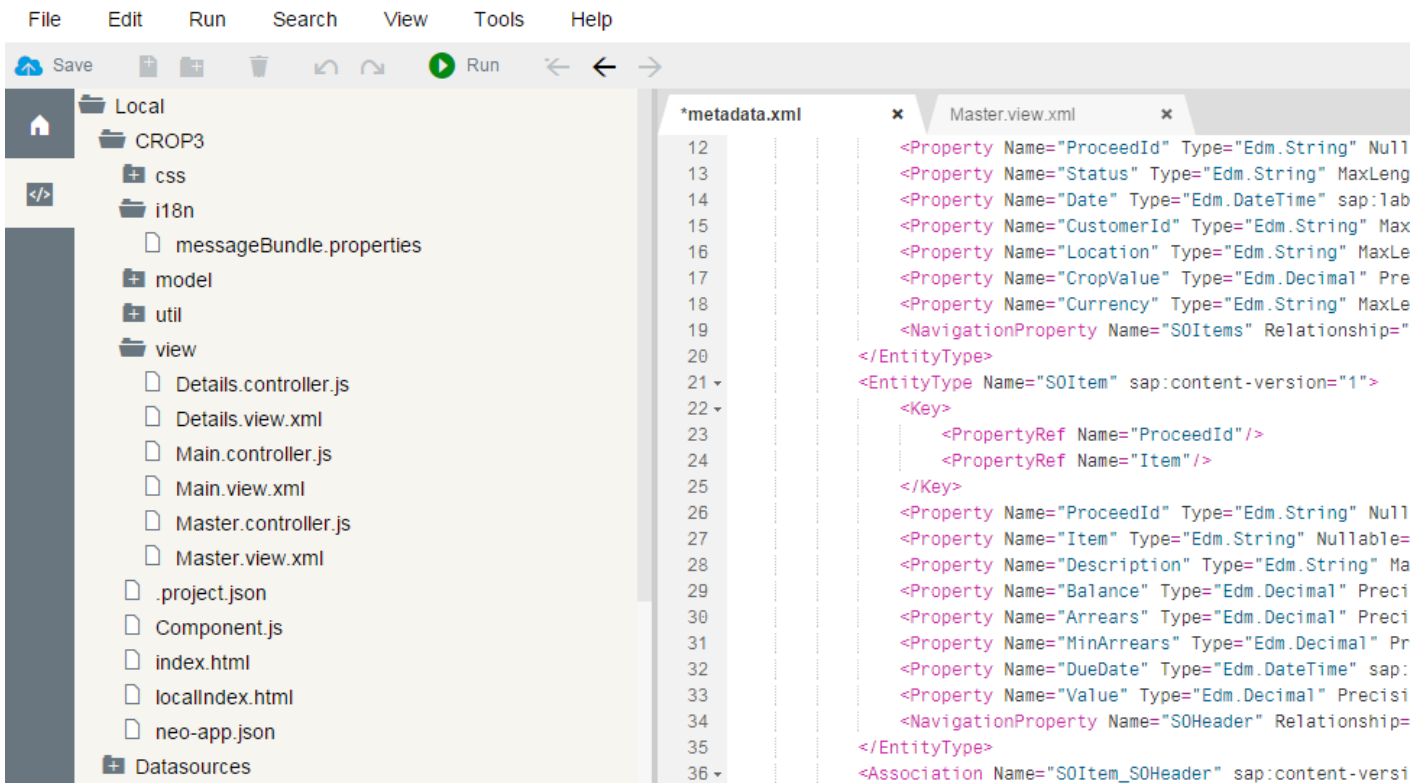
File Edit Run Search View Tools Help

Save Run

Local
CROP3
css
i18n
messageBundle.properties
model
util
view
Details.controller.js
Details.view.xml
Main.controller.js
Main.view.xml
Master.controller.js
Master.view.xml
.project.json
Component.js
index.html
localIndex.html
neo-app.json
Datasources

*metadata.xml ×
Master.view.xml ×

12 <Property Name="ProceedId" Type="Edm.String" Null
13 <Property Name="Status" Type="Edm.String" MaxLeng
14 <Property Name="Date" Type="Edm.DateTime" sap:lab
15 <Property Name="CustomerId" Type="Edm.String" Max
16 <Property Name="Location" Type="Edm.String" MaxLe
17 <Property Name="CropValue" Type="Edm.Decimal" Pre
18 <Property Name="Currency" Type="Edm.String" MaxLe
19 <NavigationProperty Name="SOItems" Relationship="
20 </EntityType>
21 <EntityType Name="SOItem" sap:content-version="1">
22 <Key>
23 <PropertyRef Name="ProceedId"/>
24 <PropertyRef Name="Item"/>
25 </Key>
26 <Property Name="ProceedId" Type="Edm.String" Null
27 <Property Name="Item" Type="Edm.String" Nullable=
28 <Property Name="Description" Type="Edm.String" Ma
29 <Property Name="Balance" Type="Edm.Decimal" Preci
30 <Property Name="Arrears" Type="Edm.Decimal" Preci
31 <Property Name="MinArrears" Type="Edm.Decimal" Pr
32 <Property Name="DueDate" Type="Edm.DateTime" sap:
33 <Property Name="Value" Type="Edm.Decimal" Precisi
34 <NavigationProperty Name="SOHeader" Relationship=
35 </EntityType>
36 <Association Name="SOItem_SOHeader" sap:content-versi